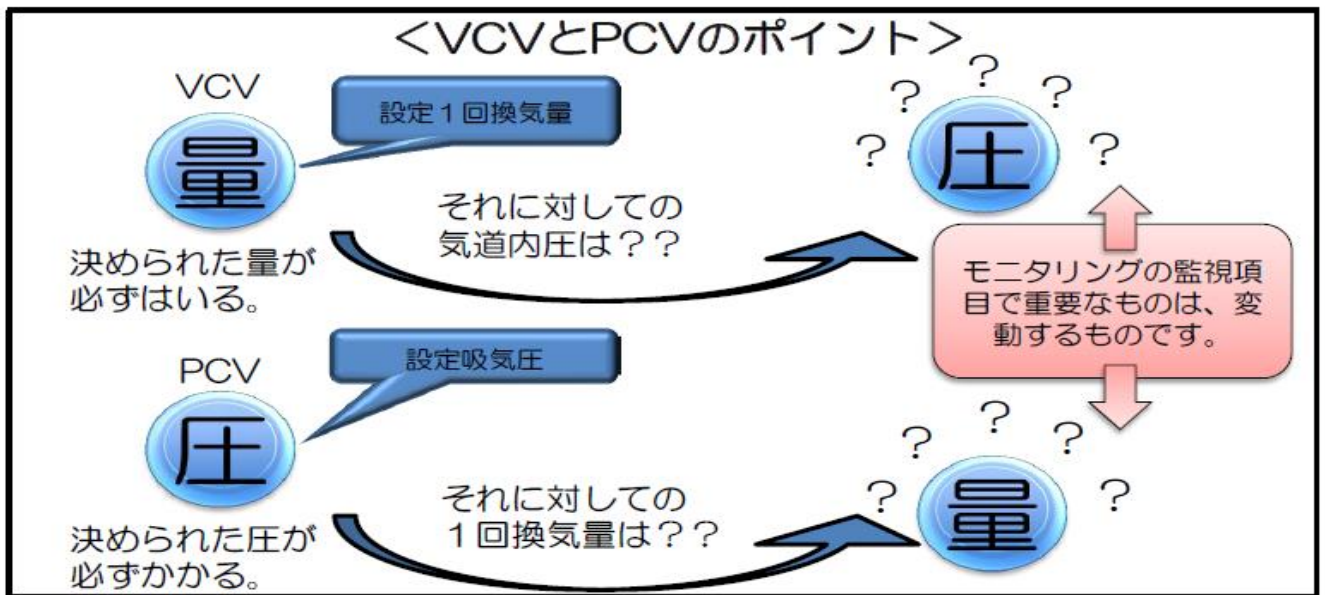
<VCVとPCVのポイント>

VCV

設定1回換気量

量

決められた量が必ずはいる。

それに対しての気道内圧は??

? ? ?

? 圧 ?

モニタリングの監視項目で重要なものは、変動するものです。

PCV

設定吸気圧

圧

決められた圧が必ずかかる。

それに対しての1回換気量は??

? ? ?

? 量 ?